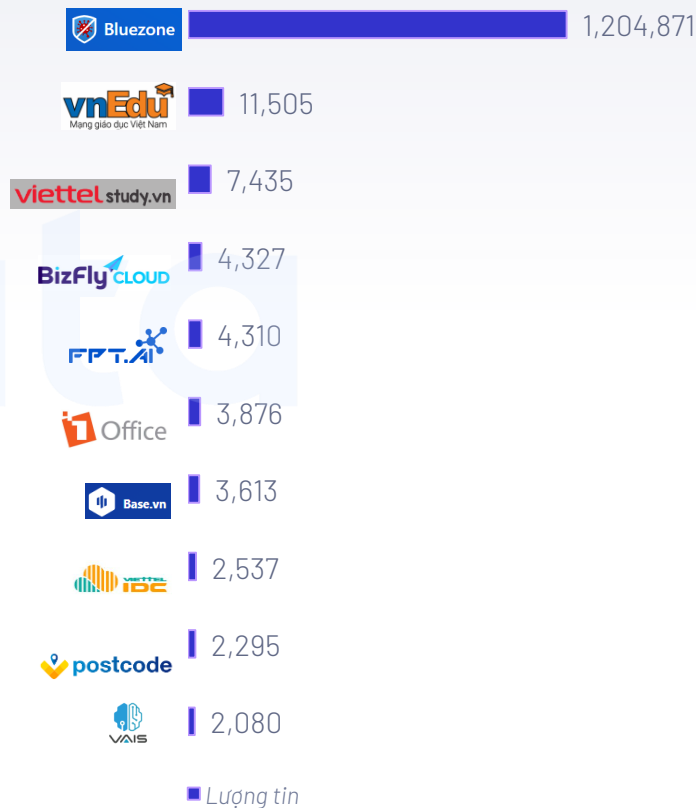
Bluezone 1,204,871

vnEdu Mạng giáo dục Việt Nam 11,505

viettelstudy.vn 7,435

BizFly CLOUD 4,327

FPT.AI 4,310

1Office 3,876

Base.vn 3,613

VIETTEL IDC 2,537

postcode 2,295

VAIS 2,080

Lượng tin